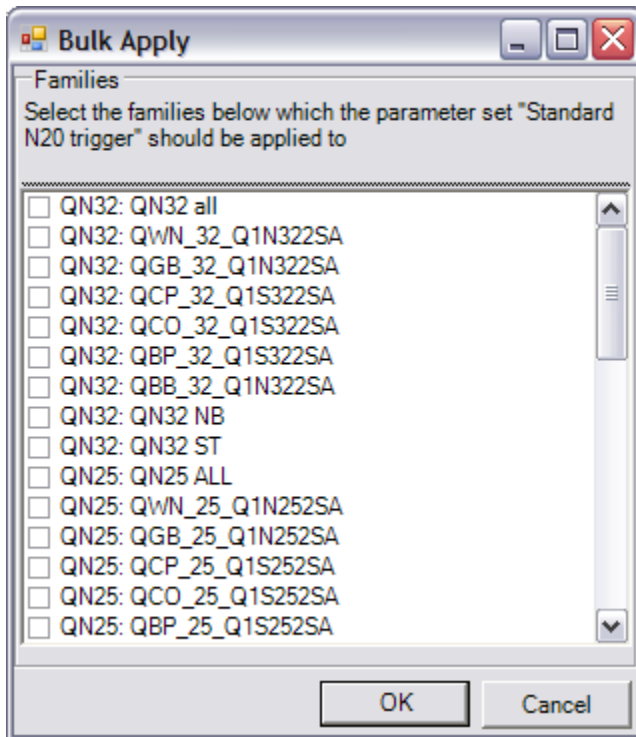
Bulk Apply

Families

Select the families below which the parameter set "Standard N20 trigger" should be applied to

QN32: QN32 all
QN32: QWN_32_Q1N322SA
QN32: QGB_32_Q1N322SA
QN32: QCP_32_Q1S322SA
QN32: QCO_32_Q1S322SA
QN32: QBP_32_Q1S322SA
QN32: QBB_32_Q1N322SA
QN32: QN32 NB
QN32: QN32 ST
QN25: QN25 ALL
QN25: QWN_25_Q1N252SA
QN25: QGB_25_Q1N252SA
QN25: QCP_25_Q1S252SA
QN25: QCO_25_Q1S252SA
QN25: QBP_25_Q1S252SA

OK
Cancel